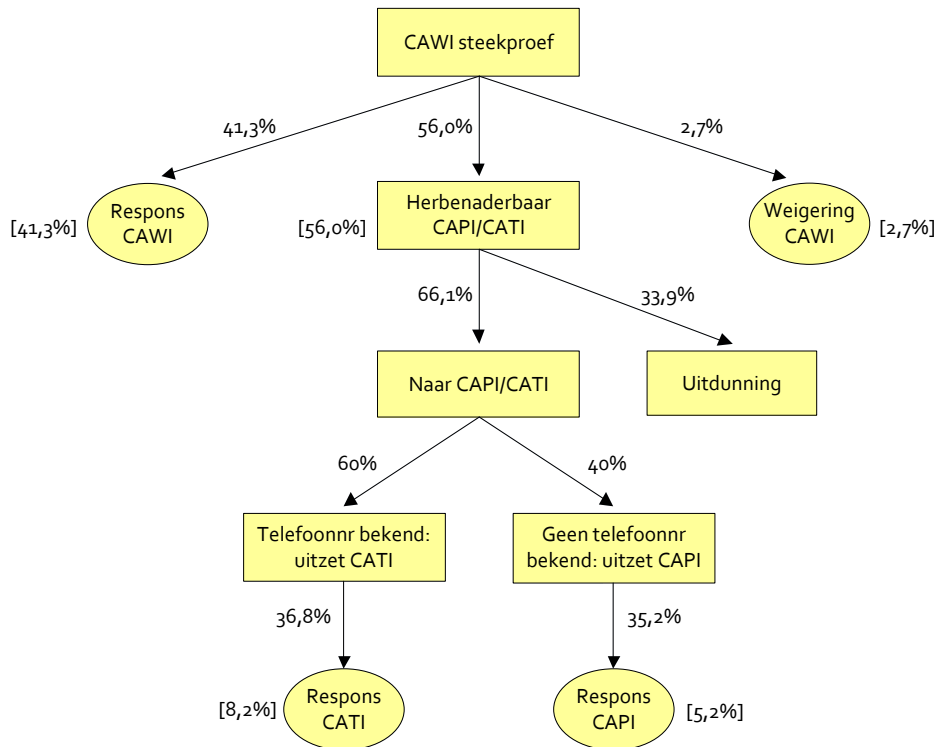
CAWI steekproef

41,3%

56,0%

2,7%

[41,3%] Respons CAWI

[56,0%] Herbenaderbaar CAPI/CATI

Weigering CAWI [2,7%]

66,1%

33,9%

Naar CAPI/CATI

Uitdunning

60%

40%

Telefoonnr bekend: uitzet CATI

Geen telefoonnr bekend: uitzet CAPI

36,8%

35,2%

[8,2%] Respons CATI

Respons CAPI [5,2%]